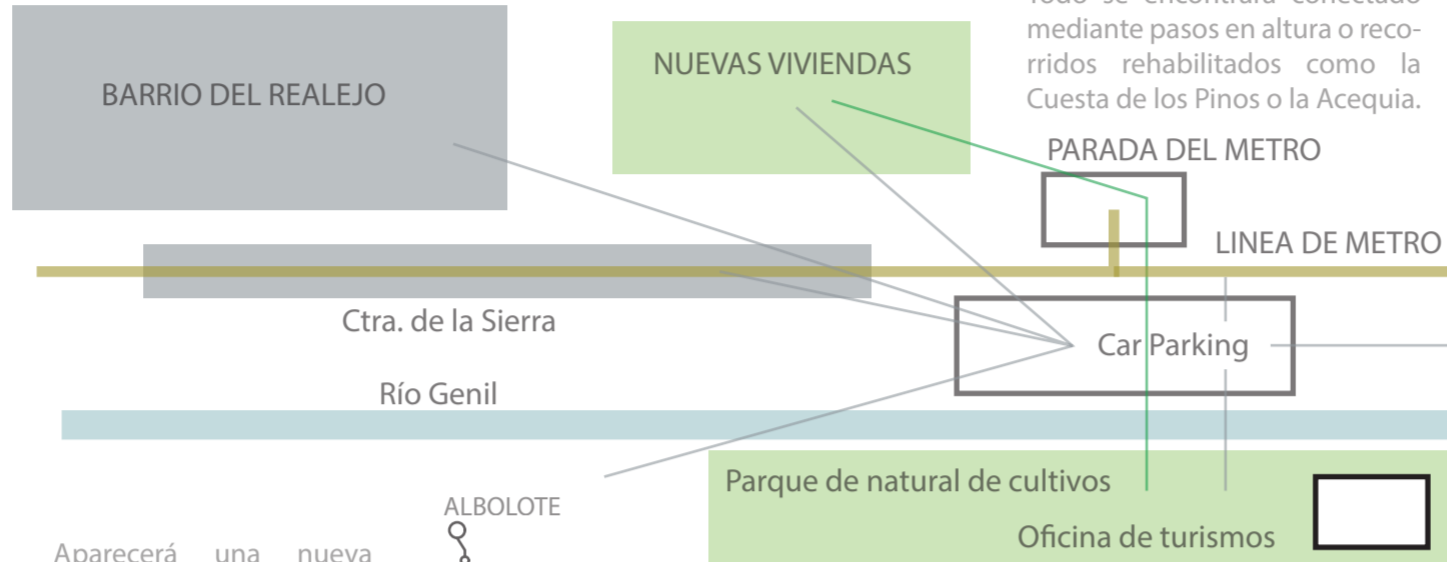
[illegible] mediante pasos en altura o recorridos rehabilitados como la Cuesta de los Pinos o la Acequia.

BARRIO DEL REALEJO

NUEVAS VIVIENDAS

PARADA DEL METRO

LINEA DE METRO

Ctra. de la Sierra

Car Parking

Río Genil

Parque de natural de cultivos

ALBOLOTE

Oficina de turismos

Aparecerá una nueva